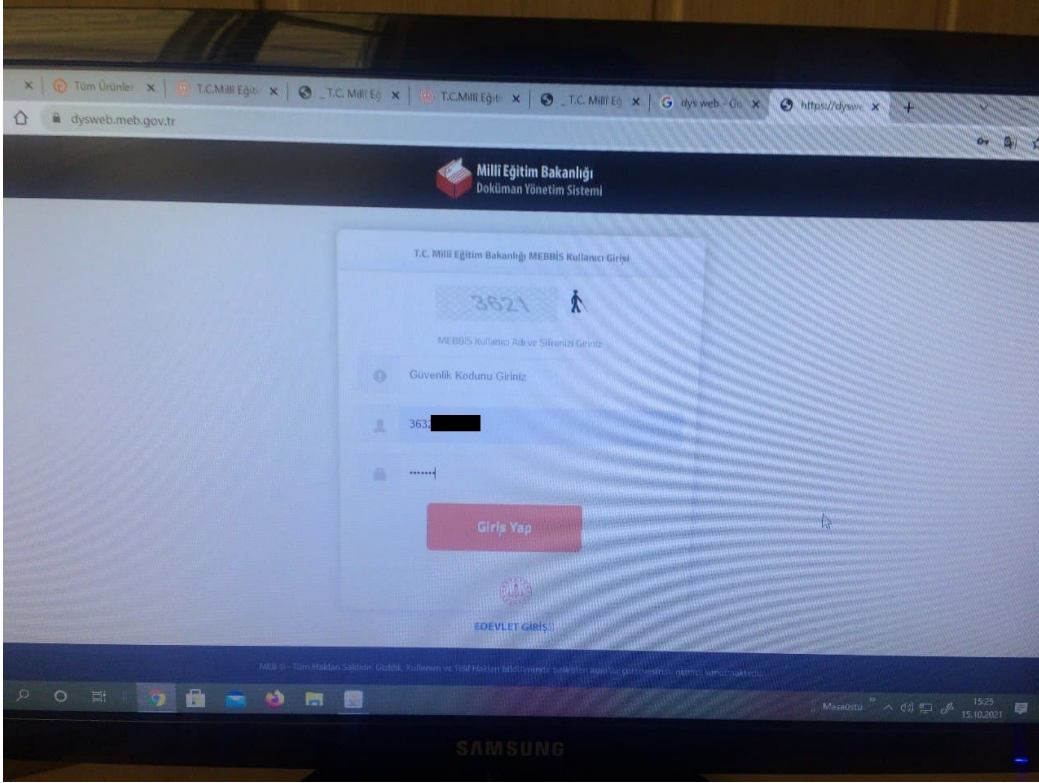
Tüm Ürünler | T.C.Milli Eğit | _T.C. Milli Eğ | T.C.Milli Eğit | _T.C. Milli Eğ | dys web - Go | https://dysw

dysweb.meb.gov.tr

Milli Eğitim Bakanlığı
Doküman Yönetim Sistemi

T.C. Milli Eğitim Bakanlığı MEBBİS Kullanıcı Girişi

3621

MEBBİS Kullanıcı Adı ve Şifrenizi Giriniz

Güvenlik Kodunu Giriniz

363

•••••••

Giriş Yap

EDEVLET GİRİŞİ

MEB © - Tüm Hakları Saklıdır. Gizlilik, Kullanım ve Telif Hakları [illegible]

Masaüstü 15:25 15.10.2021

SAMSUNG